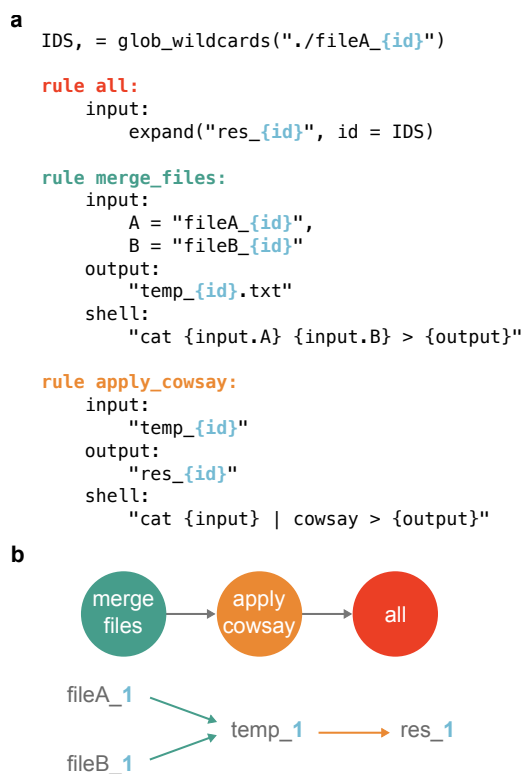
a

```
IDS, = glob_wildcards("./fileA_{id}")

rule all:
    input:
        expand("res_{id}", id = IDS)

rule merge_files:
    input:
        A = "fileA_{id}",
        B = "fileB_{id}"
    output:
        "temp_{id}.txt"
    shell:
        "cat {input.A} {input.B} > {output}"

rule apply_cowsay:
    input:
        "temp_{id}"
    output:
        "res_{id}"
    shell:
        "cat {input} | cowsay > {output}"
```

b

merge files

apply cowsay

all

fileA_1

fileB_1

temp_1

res_1